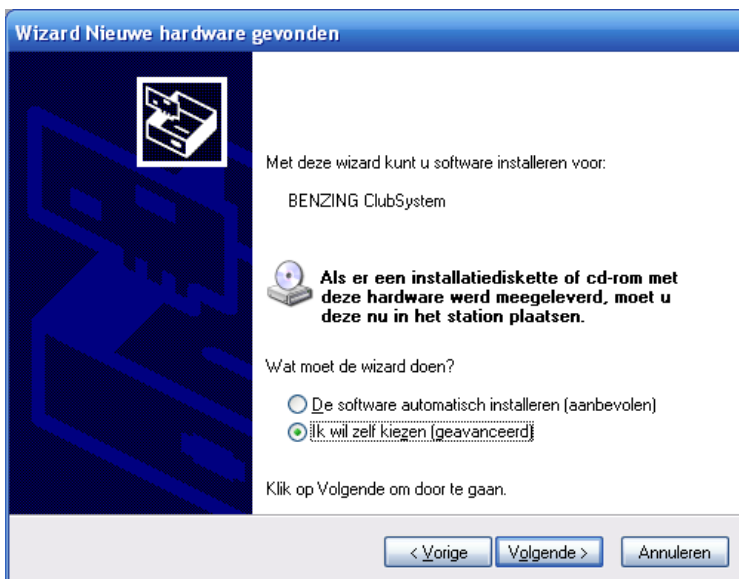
Wizard Nieuwe hardware gevonden

Met deze wizard kunt u software installeren voor:

BENZING ClubSystem

Als er een installatiediskette of cd-rom met deze hardware werd meegeleverd, moet u deze nu in het station plaatsen.

Wat moet de wizard doen?

De software automatisch installeren (aanbevolen)
Ik wil zelf kiezen (geavanceerd)

Klik op Volgende om door te gaan.

< Vorige | Volgende > | Annuleren